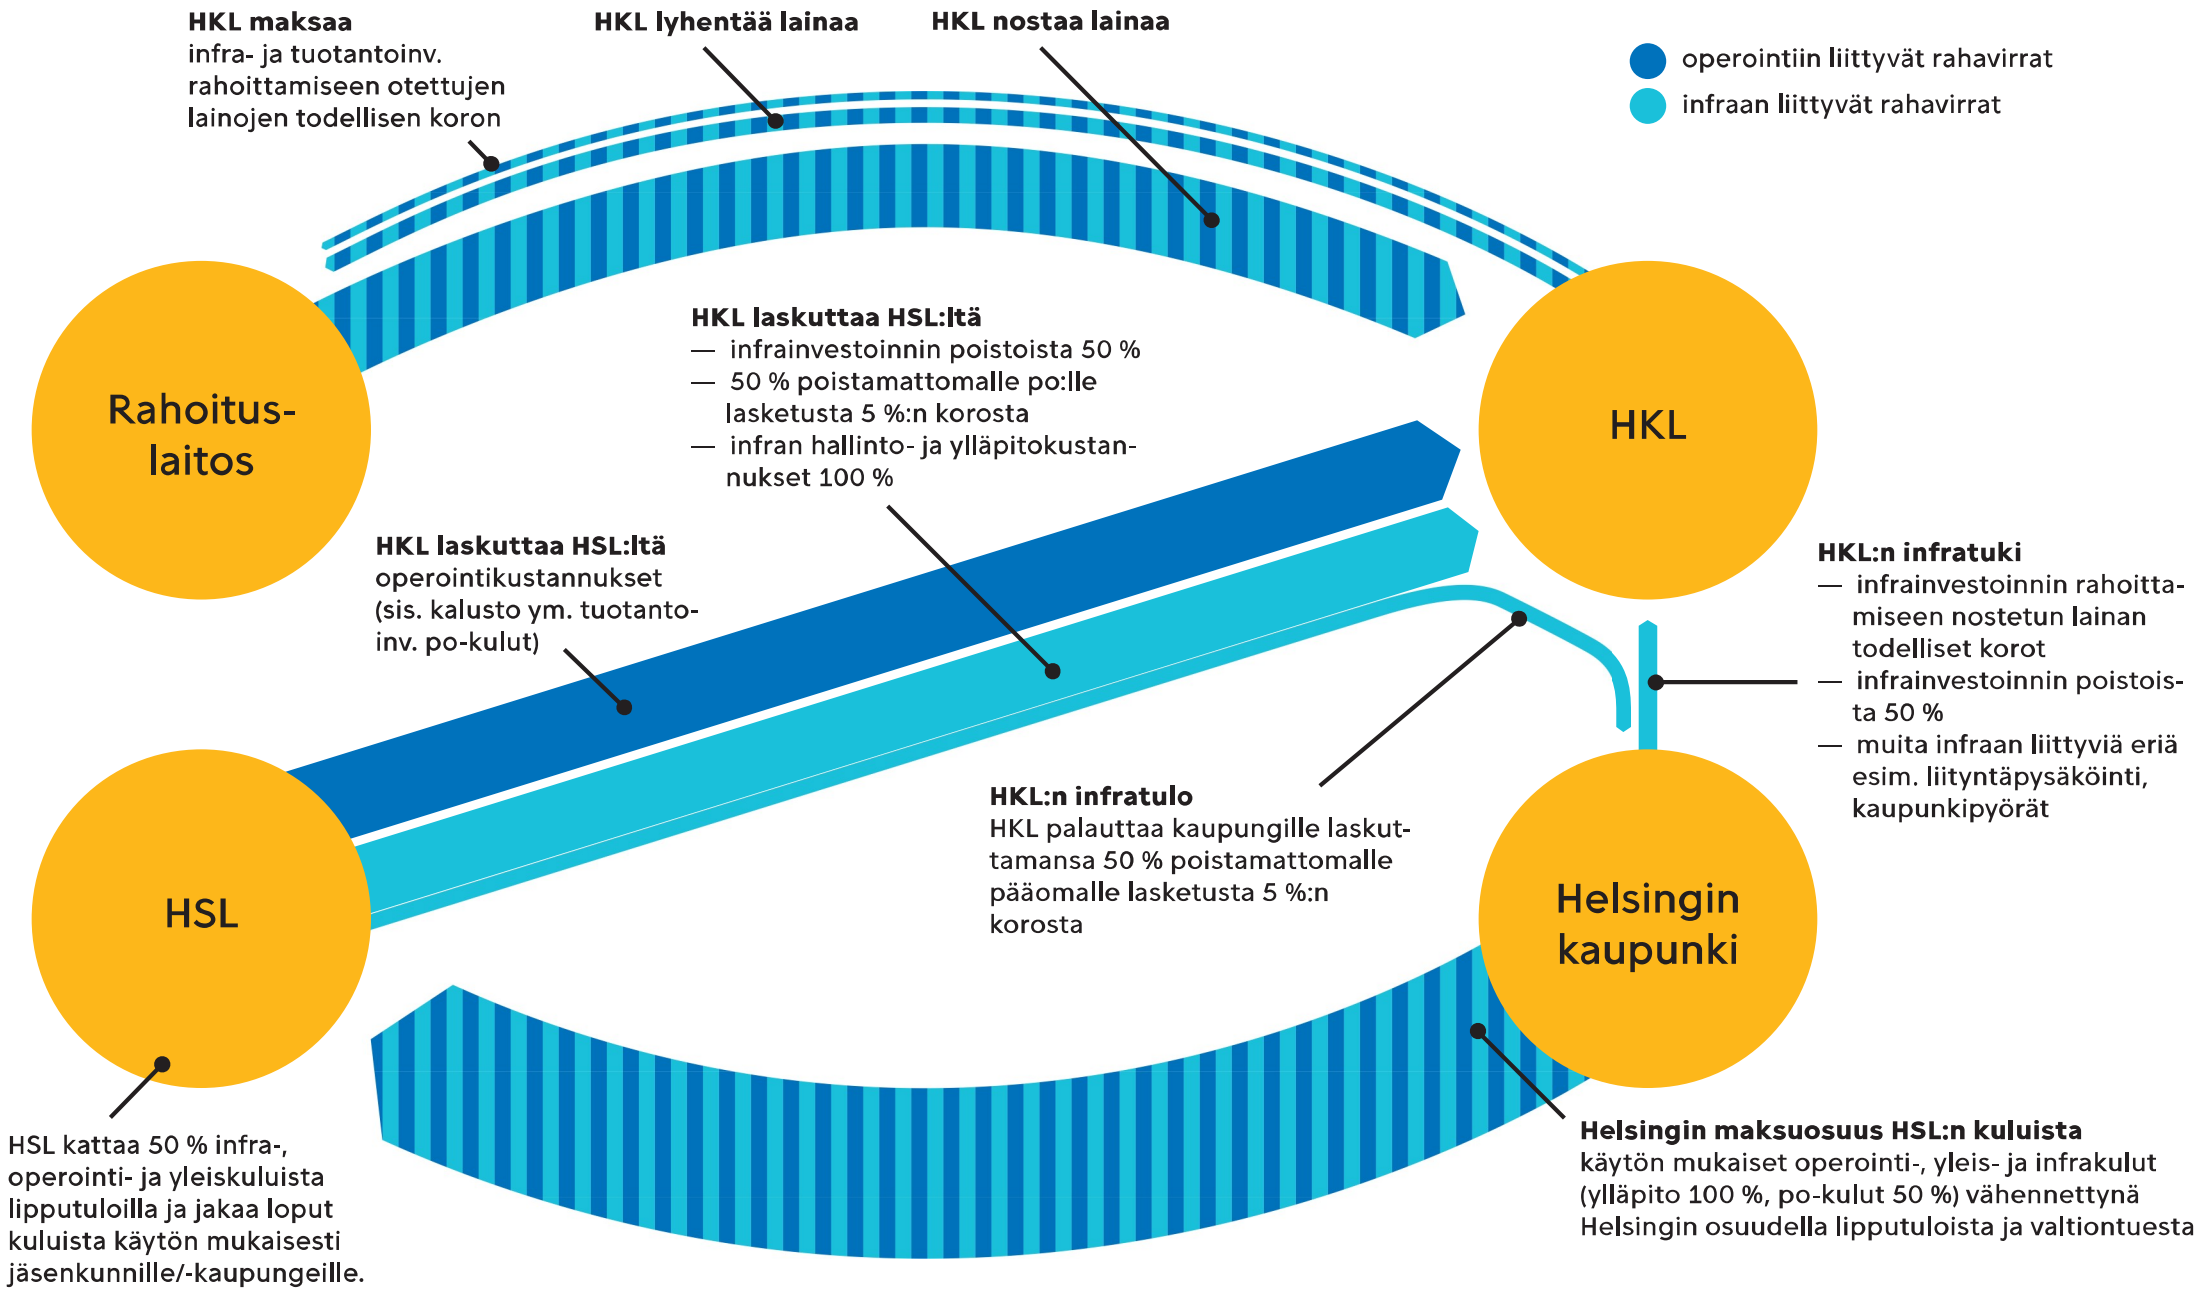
**HKL maksaa**
infra- ja tuotantoinv. rahoittamiseen otettujen lainojen todellisen koron

**HKL lyhentää lainaa**

**HKL nostaa lainaa**

operointiin liittyvät rahavirrat
infraan liittyvät rahavirrat

Rahoitus-
laitos

HKL

**HKL laskuttaa HSL:ltä**
— infrainvestoinnin poistoista 50 %
— 50 % poistamattomalle po:lle lasketusta 5 %:n korosta
— infran hallinto- ja ylläpitokustannukset 100 %

**HKL laskuttaa HSL:ltä**
operointikustannukset (sis. kalusto ym. tuotantoinv. po-kulut)

**HKL:n infratuki**
— infrainvestoinnin rahoittamiseen nostetun lainan todelliset korot
— infrainvestoinnin poistoista 50 %
— muita infraan liittyviä eriä esim. liityntäpysäköinti, kaupunkipyörät

**HKL:n infratulo**
HKL palauttaa kaupungille laskuttamansa 50 % poistamattomalle pääomalle lasketusta 5 %:n korosta

HSL

Helsingin
kaupunki

HSL kattaa 50 % infra-, operointi- ja yleiskuluista lipputuloilla ja jakaa loput kuluista käytön mukaisesti jäsenkunnille/-kaupungeille.

**Helsingin maksuosuus HSL:n kuluista**
käytön mukaiset operointi-, yleis- ja infrakulut (ylläpito 100 %, po-kulut 50 %) vähennettynä Helsingin osuudella lipputuloista ja valtiontuesta